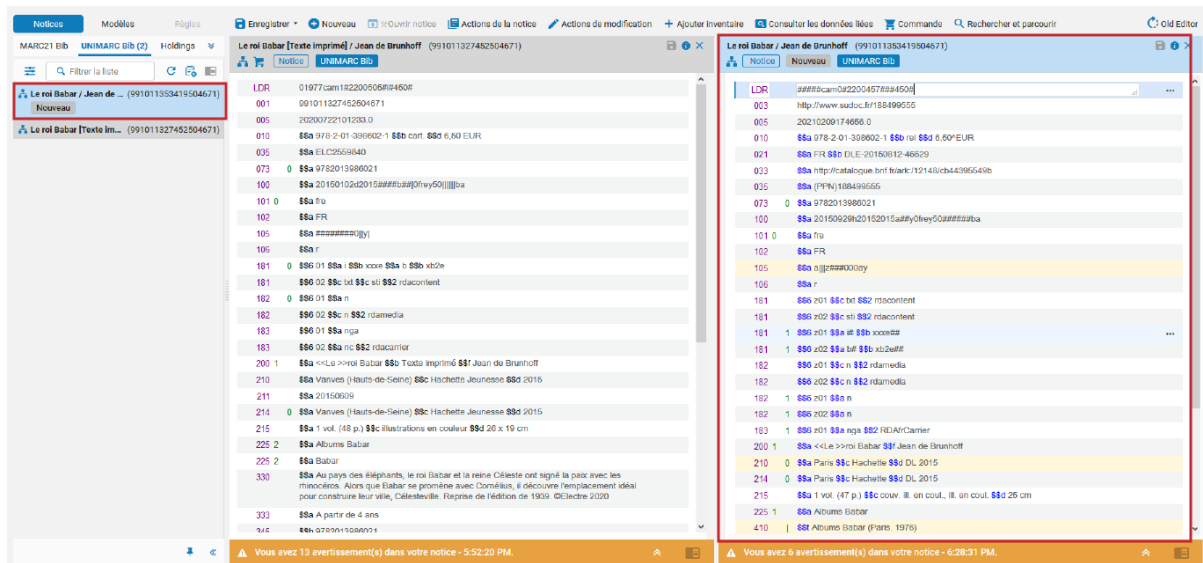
Notices Modèles Règles Enregistrer Nouveau Ouvrir notice Actions de la notice Actions de modification Ajouter inventaire Consulter les données liées Commande Rechercher et parcourir Old Editor

MARC21 Bib UNIMARC Bib (2) Holdings

Filtrer la liste

Le roi Babar / Jean de ... (991011353419504671)
Nouveau

Le roi Babar [Texte im... (991011327452504671)

Le roi Babar [Texte imprimé] / Jean de Brunhoff (991011327452504671)
Notice UNIMARC Bib

| | | |
|---|---|---|
| LDR | | 01977cam1#2200505#i#450# |
| 001 | | 991011327452504671 |
| 005 | | 20200722101233.0 |
| 010 | | $$a 978-2-01-398602-1 $$b cart. $$d 6,60 EUR |
| 035 | | $$a ELC2559840 |
| 073 | 0 | $$a 9782013986021 |
| 100 | | $$a 20150102d2015####b##|0frey50|||||ba |
| 101 0 | | $$a fre |
| 102 | | $$a FR |
| 105 | | $$a ########0||y| |
| 106 | | $$a r |
| 181 | 0 | $$6 01 $$a i $$b xxxe $$a b $$b xb2e |
| 181 | | $$6 02 $$c txt $$c sti $$2 rdacontent |
| 182 | 0 | $$6 01 $$a n |
| 182 | | $$6 02 $$c n $$2 rdamedia |
| 183 | | $$6 01 $$a nga |
| 183 | | $$6 02 $$a nc $$2 rdacarrier |
| 200 1 | | $$a <<Le >>roi Babar $$b Texte imprimé $$f Jean de Brunhoff |
| 210 | | $$a Vanves (Hauts-de-Seine) $$c Hachette Jeunesse $$d 2015 |
| 211 | | $$a 20150609 |
| 214 | 0 | $$a Vanves (Hauts-de-Seine) $$c Hachette Jeunesse $$d 2015 |
| 215 | | $$a 1 vol. (48 p.) $$c illustrations en couleur $$d 26 x 19 cm |
| 225 2 | | $$a Albums Babar |
| 225 2 | | $$a Babar |
| 330 | | $$a Au pays des éléphants, le roi Babar et la reine Céleste ont signé la paix avec les rhinocéros. Alors que Babar se promène avec Cornélius, il découvre l'emplacement idéal pour construire leur ville, Célesteville. Reprise de l'édition de 1939. ©Electre 2020 |
| 333 | | $$a A partir de 4 ans |
| 345 | | $$b 9782013986021 |

Vous avez 13 avertissement(s) dans votre notice - 5:52:20 PM.

Le roi Babar / Jean de Brunhoff (991011353419504671)
Notice Nouveau UNIMARC Bib

| | | |
|---|---|---|
| LDR | | #####cam0#2200457###4506 |
| 003 | | http://www.sudoc.fr/188499555 |
| 005 | | 20210209174656.0 |
| 010 | | $$a 978-2-01-398602-1 $$b rel $$d 6,60^EUR |
| 021 | | $$a FR $$b DLE-20150612-46629 |
| 033 | | $$a http://catalogue.bnf.fr/ark:/12148/cb44395549b |
| 035 | | $$a (PPN)188499555 |
| 073 | 0 | $$a 9782013986021 |
| 100 | | $$a 20150929h20152015a##y0frey50#####ba |
| 101 0 | | $$a fre |
| 102 | | $$a FR |
| 105 | | $$a a|||z###000ay |
| 106 | | $$a r |
| 181 | | $$6 z01 $$c txt $$2 rdacontent |
| 181 | | $$6 z02 $$c sti $$2 rdacontent |
| 181 | 1 | $$6 z01 $$a i# $$b xxxe## |
| 181 | 1 | $$6 z02 $$a b# $$b xb2e## |
| 182 | | $$6 z01 $$c n $$2 rdamedia |
| 182 | | $$6 z02 $$c n $$2 rdamedia |
| 182 | 1 | $$6 z01 $$a n |
| 182 | 1 | $$6 z02 $$a n |
| 183 | 1 | $$6 z01 $$a nga $$2 RDAfrCarrier |
| 200 1 | | $$a <<Le >>roi Babar $$f Jean de Brunhoff |
| 210 | 0 | $$a Paris $$c Hachette $$d DL 2015 |
| 214 | 0 | $$a Paris $$c Hachette $$d DL 2015 |
| 215 | | $$a 1 vol. (47 p.) $$c couv. ill. en coul., ill. en coul. $$d 25 cm |
| 225 1 | | $$a Albums Babar |
| 410 | | $$t Albums Babar (Paris. 1976) |

Vous avez 6 avertissement(s) dans votre notice - 6:28:31 PM.